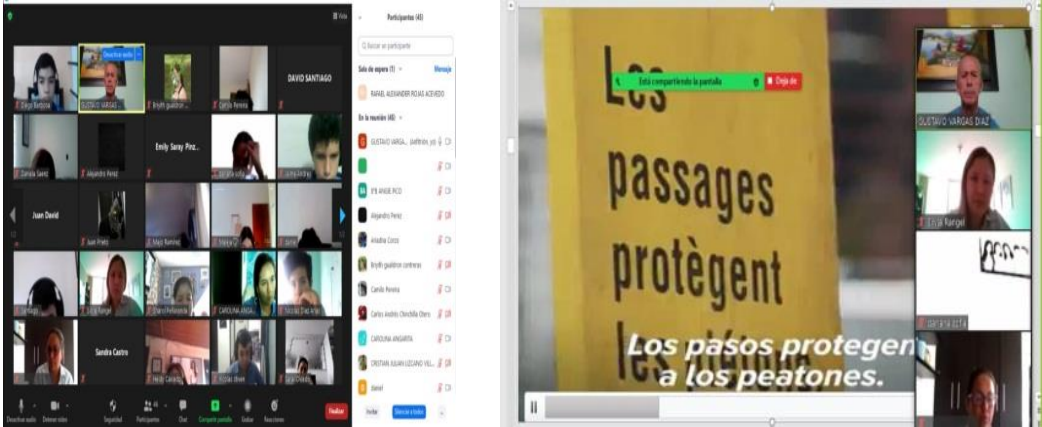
Vista

Participantes (45)

Buscar un participante

Sala de espera (1)

Mensaje

RAFAEL ALEXANDER ROJAS ACEVEDO

En la reunión (40)

GUSTAVO VARGA... (Anfitrión, yo)

E'B ANGIE RICO

Alejandro Perez

Aliadna Corzo

Brisffi gualdron contreras

Camila Pereira

Carlos Andrés Chinchilla Otero

CAROLINA ANGARITA

CRISTIAN JULIAN LOZANO VILL...

daniel

Invitar

Silenciar a todos

Diego Barbosa

GUSTAVO VARGAS

Brisffi gualdron contreras

Camila Pereira

DAVID SANTIAGO

Daniela Saenz

Alejandro Perez

Emily Saray Pinz...

Juan David

Juan Pinto

Majo Ramirez

Sandra Castro

Desactivar audio

Detener video

Seguridad

Participantes

Chat

Compartir pantalla

Grabar

Reacciones

Finalizar

Está compartiendo la pantalla

Dejar de

Les passages protègent les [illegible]

Los pasos protegen a los peatones.

GUSTAVO VARGAS DIAZ

Erika Rangel

daniela sofia